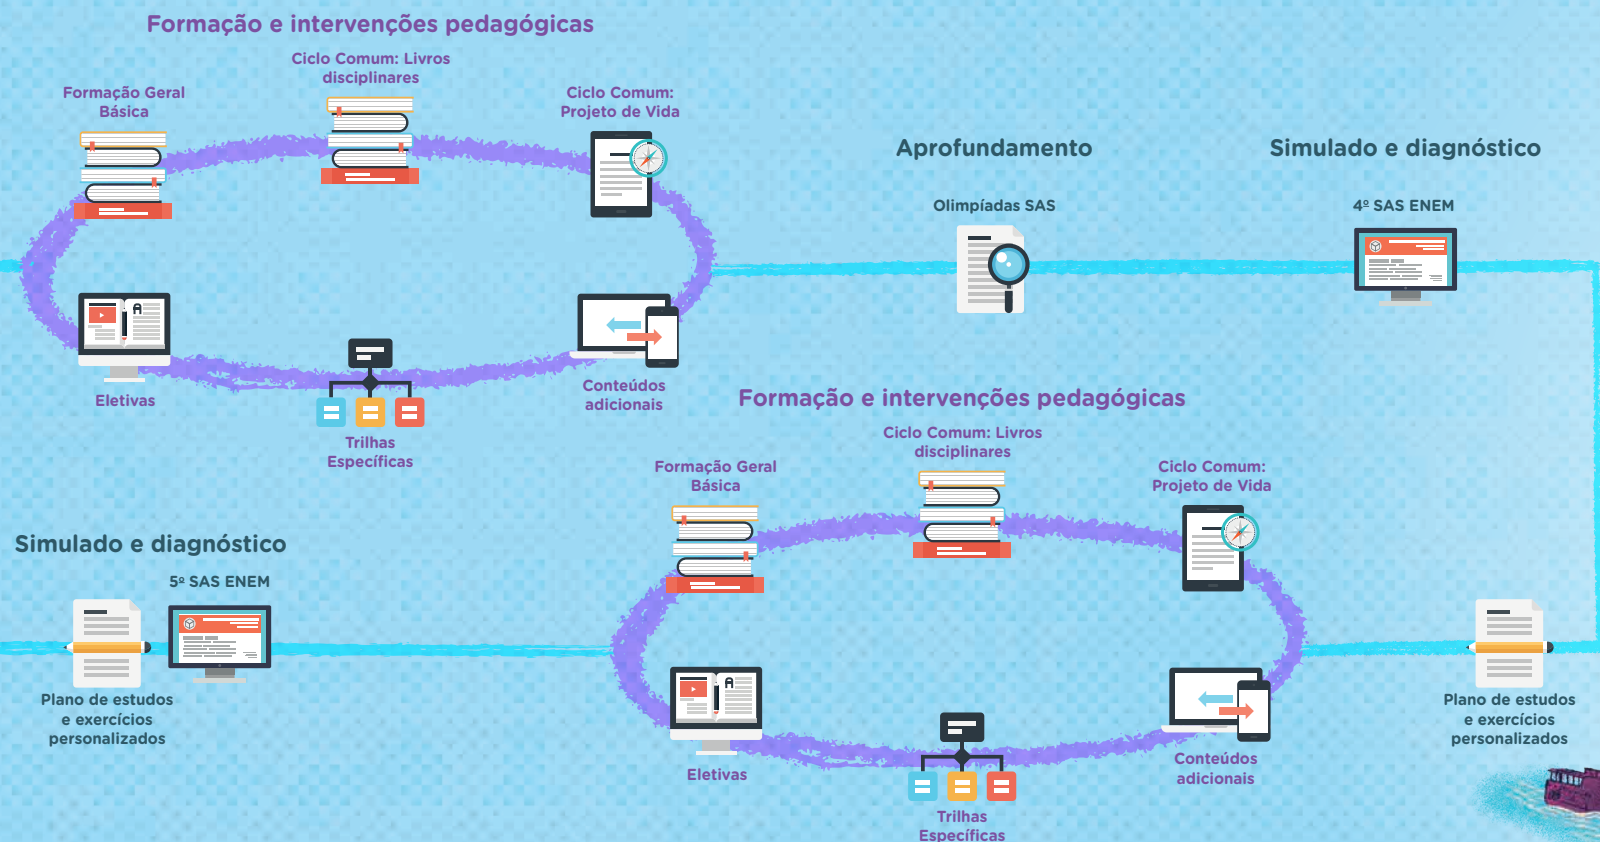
Formação e intervenções pedagógicas

Ciclo Comum: Livros disciplinares

Formação Geral Básica

Ciclo Comum: Projeto de Vida

Aprofundamento

Simulado e diagnóstico

Olimpíadas SAS

4º SAS ENEM

Eletivas

Conteúdos adicionais

Trilhas Específicas

Formação e intervenções pedagógicas

Ciclo Comum: Livros disciplinares

Formação Geral Básica

Ciclo Comum: Projeto de Vida

Simulado e diagnóstico

5º SAS ENEM

Plano de estudos e exercícios personalizados

Eletivas

Conteúdos adicionais

Trilhas Específicas

Plano de estudos e exercícios personalizados